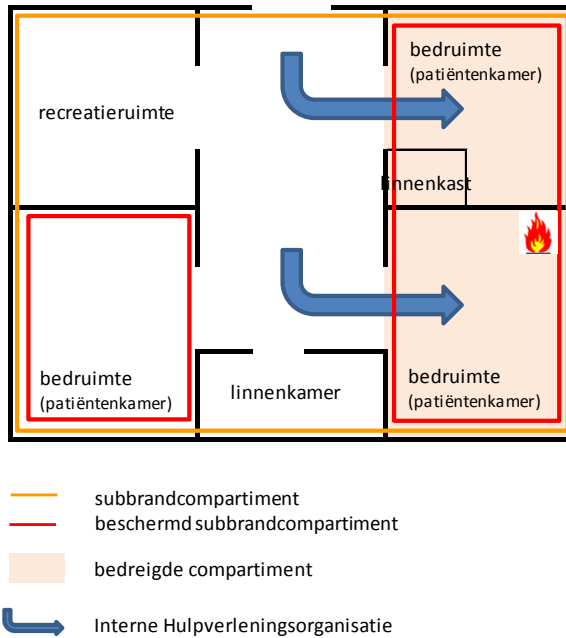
bedruimte
(patiëntenkamer)

recreatieruimte

linnenkast

bedruimte
(patiëntenkamer)

linnenkamer

bedruimte
(patiëntenkamer)

subbrandcompartiment
beschermd subbrandcompartiment

bedreigde compartiment

Interne Hulpverleningsorganisatie